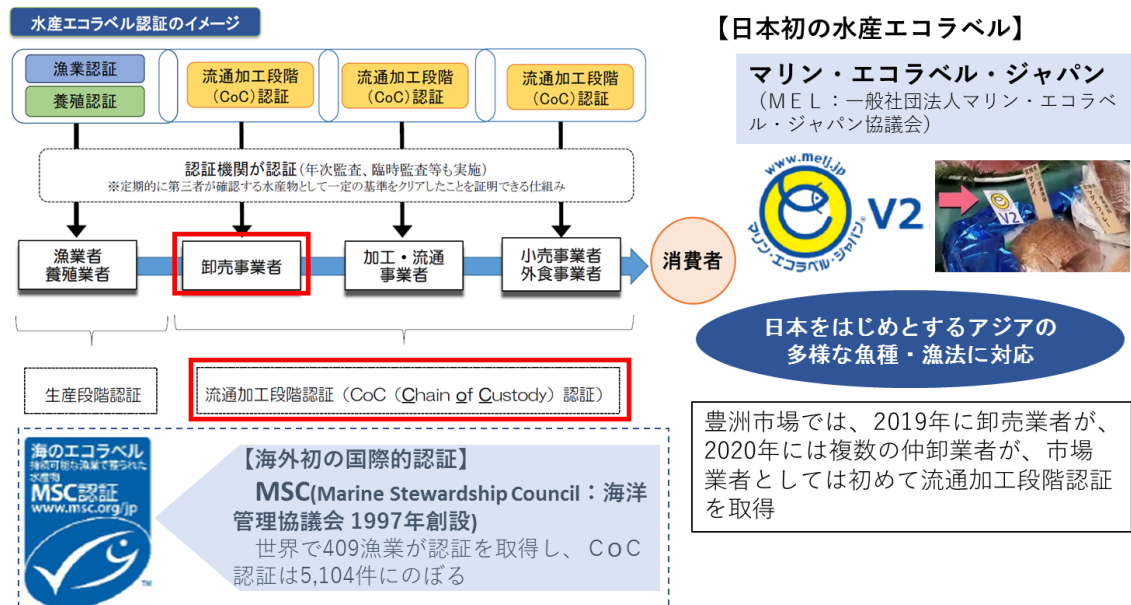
水産エコラベル認証のイメージ

漁業認証

養殖認証

流通加工段階（CoC）認証

流通加工段階（CoC）認証

流通加工段階（CoC）認証

認証機関が認証（年次監査、臨時監査等も実施）
※定期的に第三者が確認する水産物として一定の基準をクリアしたことを証明できる仕組み

漁業者
養殖業者

卸売事業者

加工・流通
事業者

小売事業者
外食事業者

消費者

生産段階認証

流通加工段階認証（CoC（Chain of Custody）認証）

海のエコラベル
持続可能な漁業で獲られた水産物
MSC認証
www.msc.org/jp

【海外初の国際的認証】
MSC(Marine Stewardship Council：海洋管理協議会 1997年創設)
世界で409漁業が認証を取得し、CoC認証は5,104件にのぼる

【日本初の水産エコラベル】

マリン・エコラベル・ジャパン
（ＭＥＬ：一般社団法人マリン・エコラベル・ジャパン協議会）

www.melj.jp
マリン・エコラベル・ジャパン
V2

V2

日本をはじめとするアジアの
多様な魚種・漁法に対応

豊洲市場では、2019年に卸売業者が、2020年には複数の仲卸業者が、市場業者としては初めて流通加工段階認証を取得